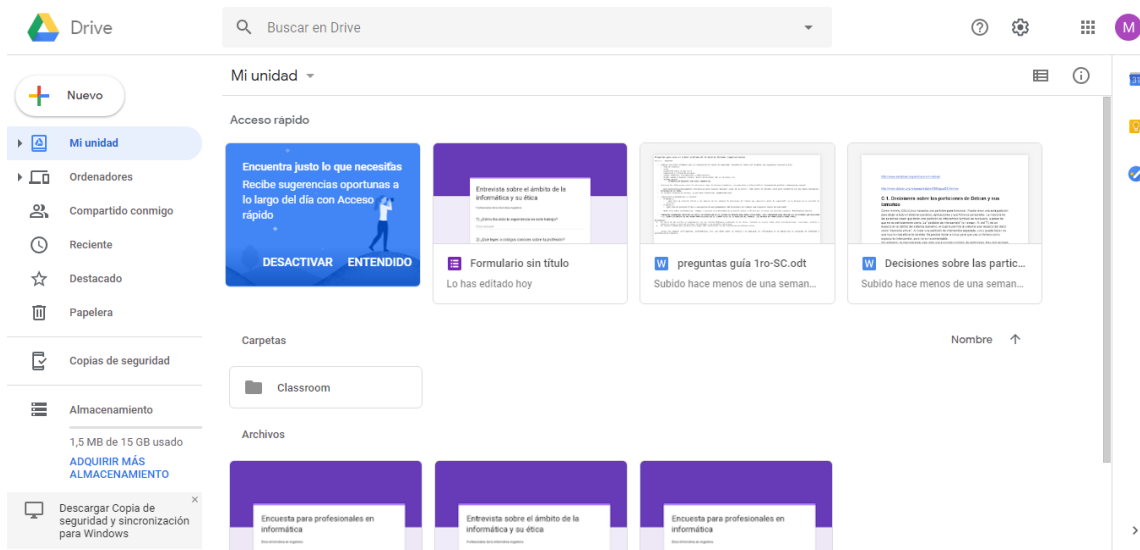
Drive

Buscar en Drive

M

Nuevo

Mi unidad

Ordenadores

Compartido conmigo

Reciente

Destacado

Papelera

Copias de seguridad

Almacenamiento

1,5 MB de 15 GB usado

ADQUIRIR MÁS ALMACENAMIENTO

Descargar Copia de seguridad y sincronización para Windows

Mi unidad

Acceso rápido

Encuentra justo lo que necesitas
Recibe sugerencias oportunas a lo largo del día con Acceso rápido

DESACTIVAR ENTENDIDO

Entrevista sobre el ámbito de la informática y su ética

Formulario sin título
Lo has editado hoy

preguntas guía 1ro-SC.odt
Subido hace menos de una seman...

6.4. Decisiones sobre las porciones de Debian y sus sabores

Decisiones sobre las partic...
Subido hace menos de una seman...

Carpetas

Nombre

Classroom

Archivos

Encuesta para profesionales en informática

Entrevista sobre el ámbito de la informática y su ética

Encuesta para profesionales en informática